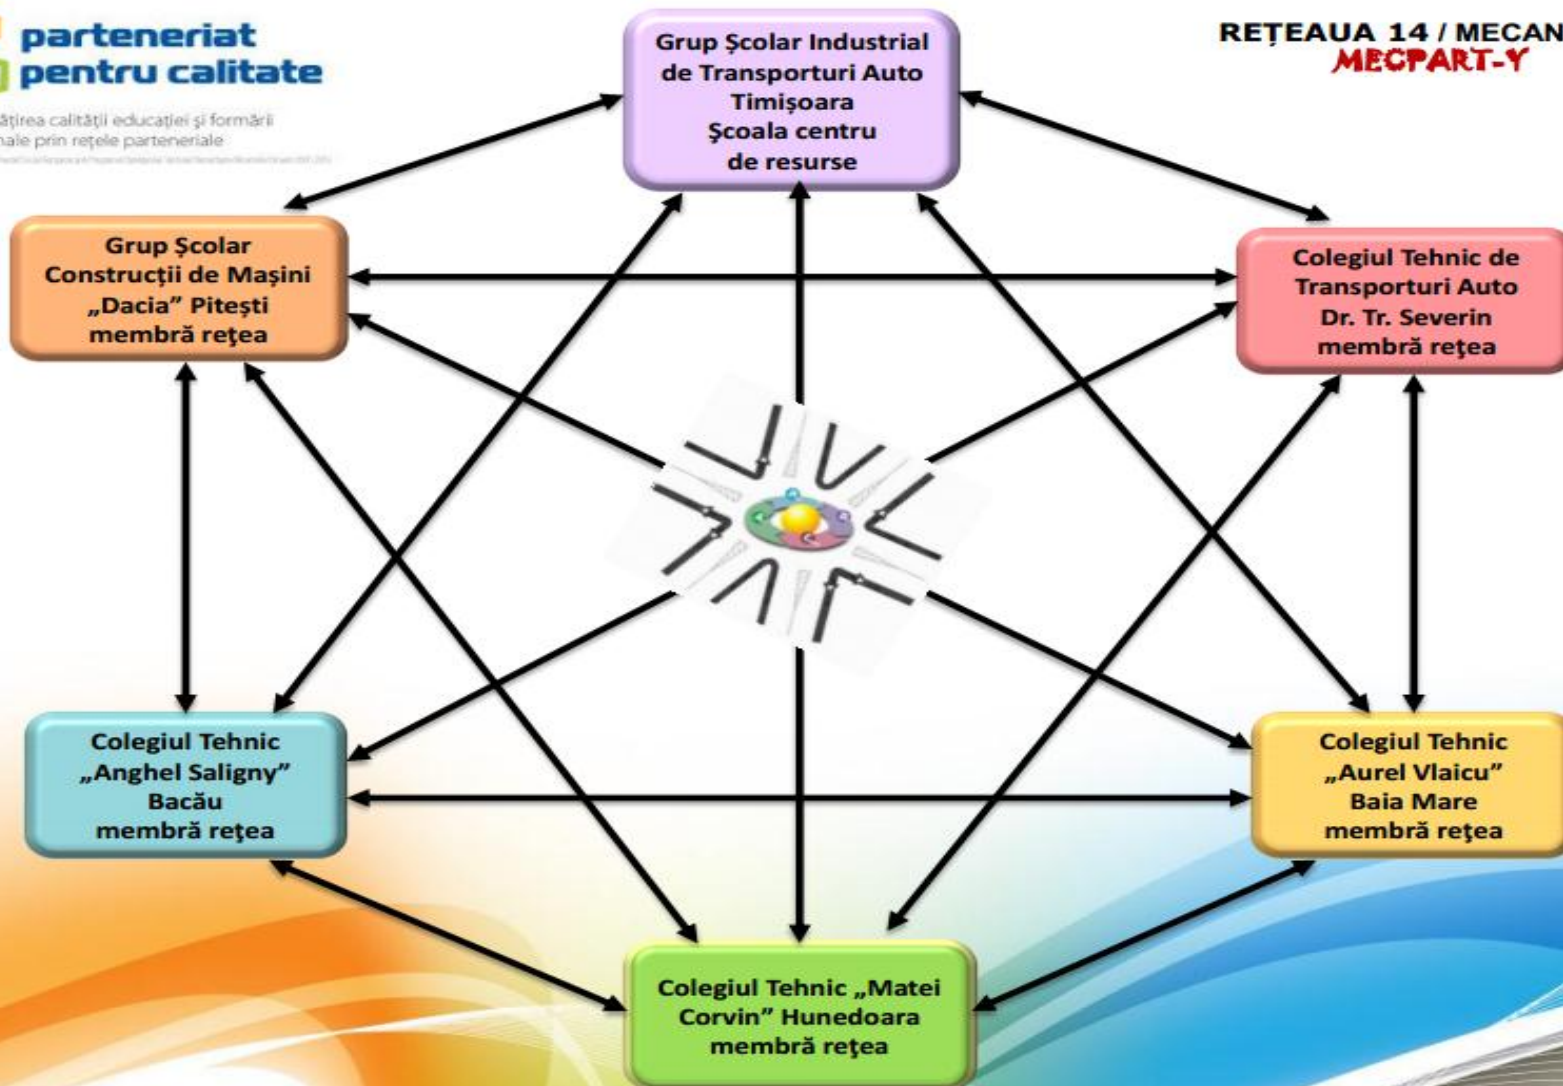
parteneriat pentru calitate

ățirea calității educației și formării
nale prin rețele parteneriale

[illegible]

Grup Şcolar Industrial de Transporturi Auto Timişoara Şcoala centru de resurse

REȚEAUA 14 / MECAN
MECPART-Y

Grup Şcolar Construcții de Mașini „Dacia" Pitești membră rețea

Colegiul Tehnic de Transporturi Auto Dr. Tr. Severin membră rețea

Colegiul Tehnic „Anghel Saligny" Bacău membră rețea

Colegiul Tehnic „Aurel Vlaicu" Baia Mare membră rețea

Colegiul Tehnic „Matei Corvin" Hunedoara membră rețea